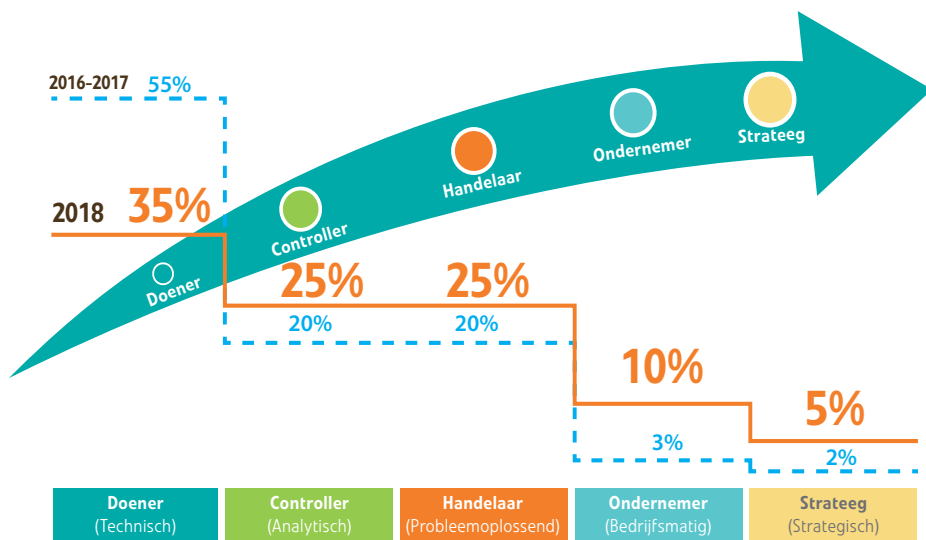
2016-2017 55%

2018 35%

Doener

Controller

Handelaar

Ondernemer

Strateeg

25%

25%

20%

20%

10%

3%

5%

2%

| Doener (Technisch) | Controller (Analytisch) | Handelaar (Probleemoplossend) | Ondernemer (Bedrijfsmatig) | Strateeg (Strategisch) |
|---|---|---|---|---|